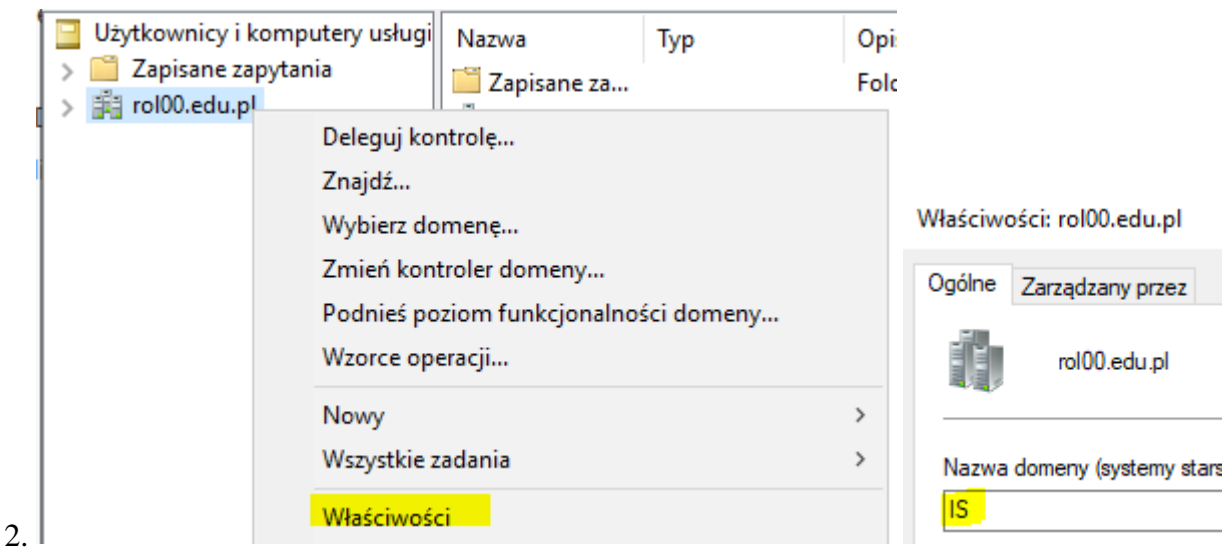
Użytkownicy i komputery usługi
Zapisane zapytania
rol00.edu.pl

| Nazwa | Typ | Opi |
|---|---|---|
| Zapisane za... | | Folo |

Deleguj kontrolę...
Znajdź...
Wybierz domenę...
Zmień kontroler domeny...
Podnieś poziom funkcjonalności domeny...
Wzorce operacji...
Nowy
Wszystkie zadania
Właściwości

Właściwości: rol00.edu.pl
Ogólne
Zarządzany przez
rol00.edu.pl
Nazwa domeny (systemy stars
IS

2.